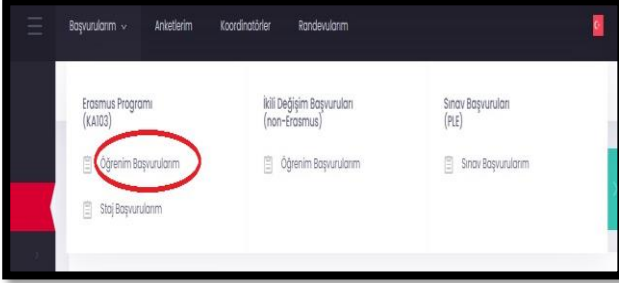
Başvurularım ⌄ Anketlerim Koordinatörler Randevularım

Erasmus Programı (KA103)

Öğrenim Başvurularım

Staj Başvurularım

İkili Değişim Başvuruları (non-Erasmus)

Öğrenim Başvurularım

Sınav Başvuruları (PLE)

Sınav Başvurularım